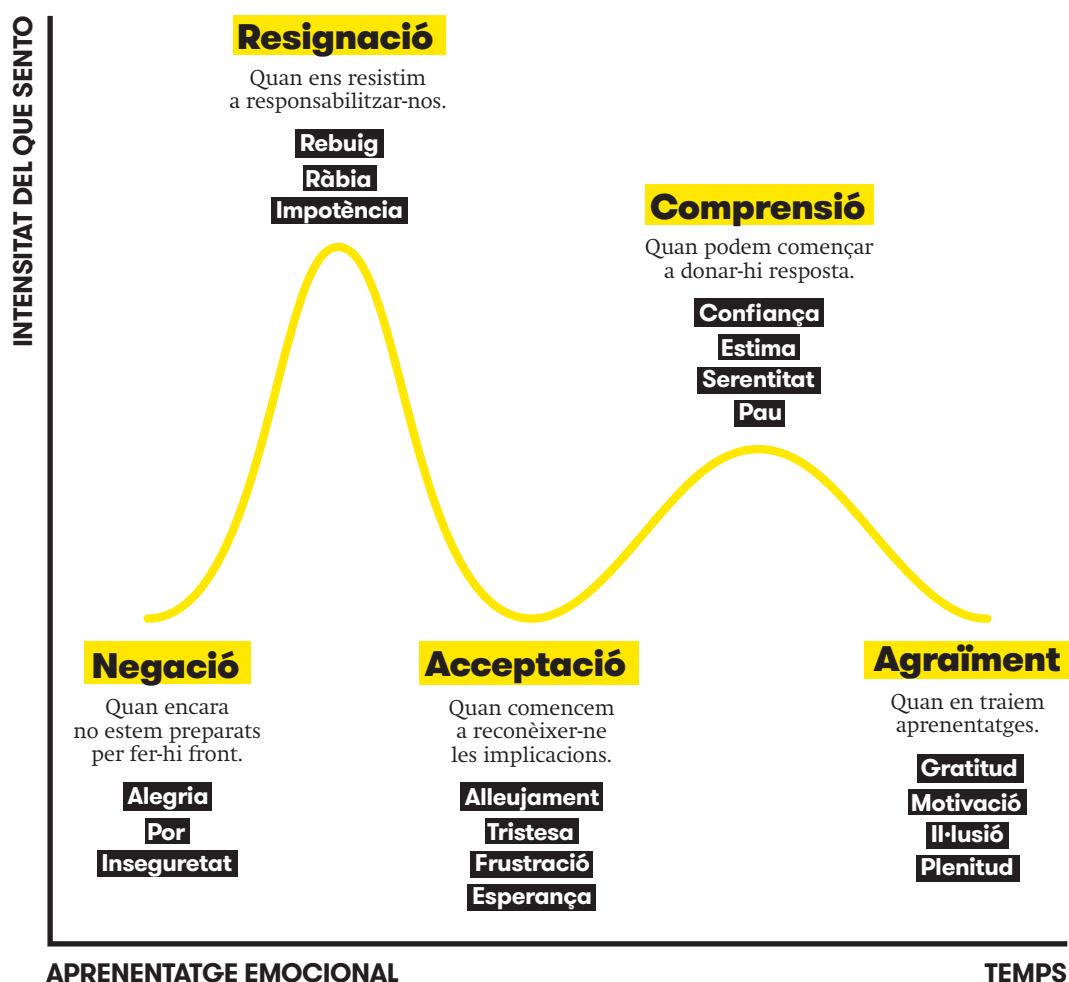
INTENSITAT DEL QUE SENTO

Resignació

Quan ens resistim a responsabilitzar-nos.

Rebuig
Ràbia
Impotència

Comprensió

Quan podem començar a donar-hi resposta.

Confiança
Estima
Serentitat
Pau

Negació

Quan encara no estem preparats per fer-hi front.

Alegria
Por
Inseguretat

Acceptació

Quan comencem a reconèixer-ne les implicacions.

Alleujament
Tristesa
Frustració
Esperança

Agraïment

Quan en traiem aprenentatges.

Gratitud
Motivació
Il·lusió
Plenitud

APRENENTATGE EMOCIONAL

TEMPS